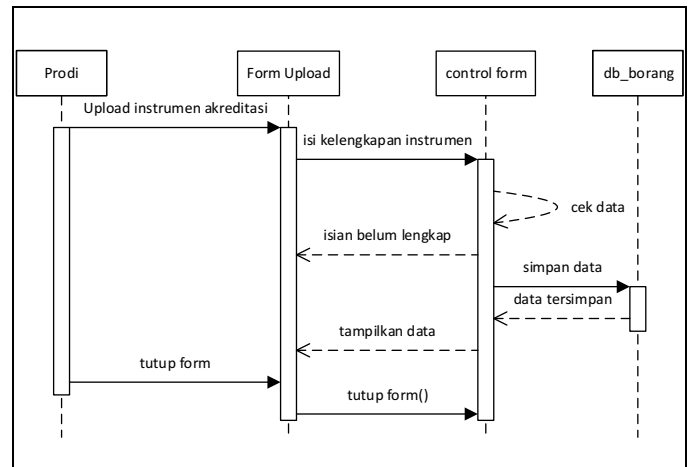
Prodi

Form Upload

control form

db_borang

Upload instrumen akreditasi

isi kelengkapan instrumen

cek data

isian belum lengkap

simpan data

data tersimpan

tampilkan data

tutup form

tutup form()